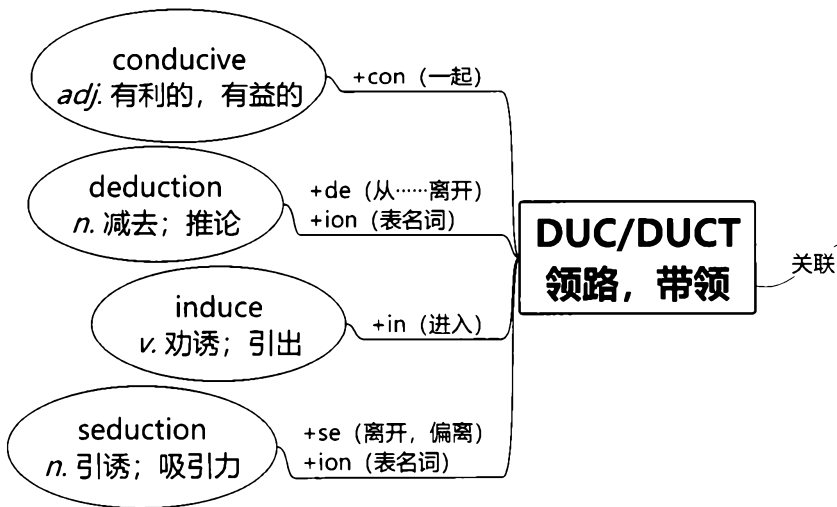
conducive
adj. 有利的，有益的

+con（一起）

deduction
n. 减去；推论

+de（从……离开）
+ion（表名词）

DUC/DUCT
领路，带领

关联

induce
v. 劝诱；引出

+in（进入）

seduction
n. 引诱；吸引力

+se（离开，偏离）
+ion（表名词）